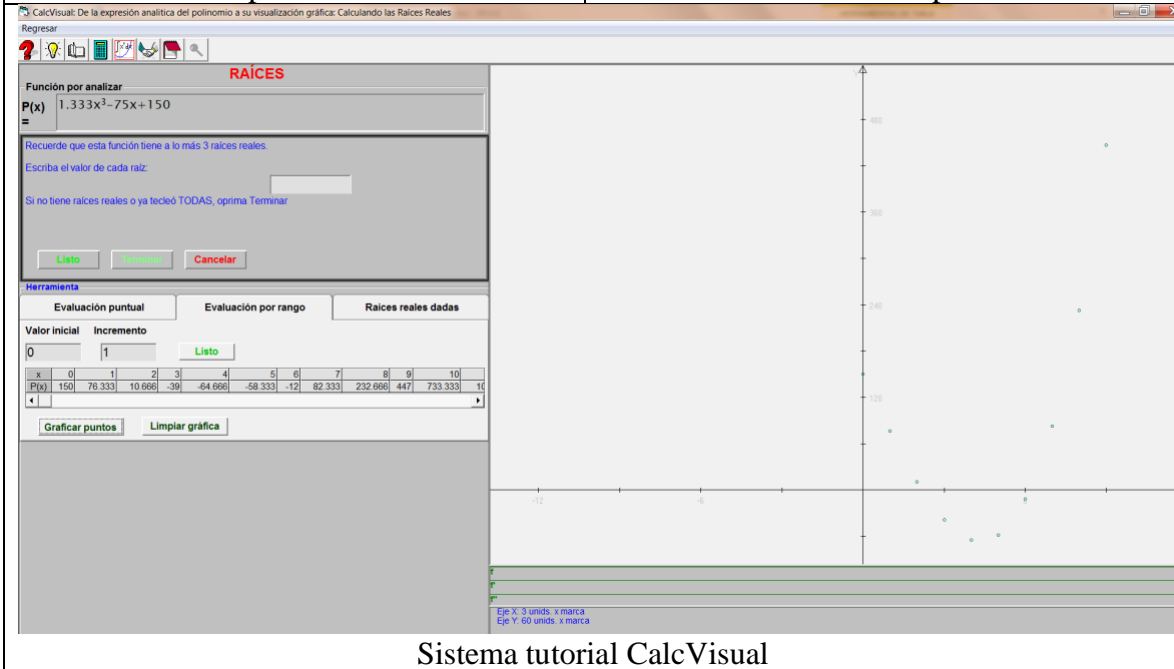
CalcVisual: De la expresión analítica del polinomio a su visualización gráfica: Calculando las Raíces Reales

Regresar

RAÍCES

Función por analizar

P(x) = $1.333x^3-75x+150$

Recuerde que esta función tiene a lo más 3 raíces reales.

Escriba el valor de cada raíz:

Si no tiene raíces reales o ya tecleó TODAS, oprima Terminar

Listo Terminar Cancelar

Herramienta

Evaluación puntual | Evaluación por rango | Raíces reales dadas

Valor inicial Incremento

0 1 Listo

| x | 0 | 1 | 2 | 3 | 4 | 5 | 6 | 7 | 8 | 9 | 10 | 1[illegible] |
|---|---|---|---|---|---|---|---|---|---|---|---|---|
| P(x) | 150 | 76.333 | 10.666 | -39 | -64.666 | -58.333 | -12 | 82.333 | 232.666 | 447 | 733.333 | 1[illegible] |

Graficar puntos Limpiar gráfica

480

360

240

120

-12

-6

6

f

f'

f''

Eje X: 3 unids. x marca
Eje Y: 60 unids. x marca

Sistema tutorial CalcVisual